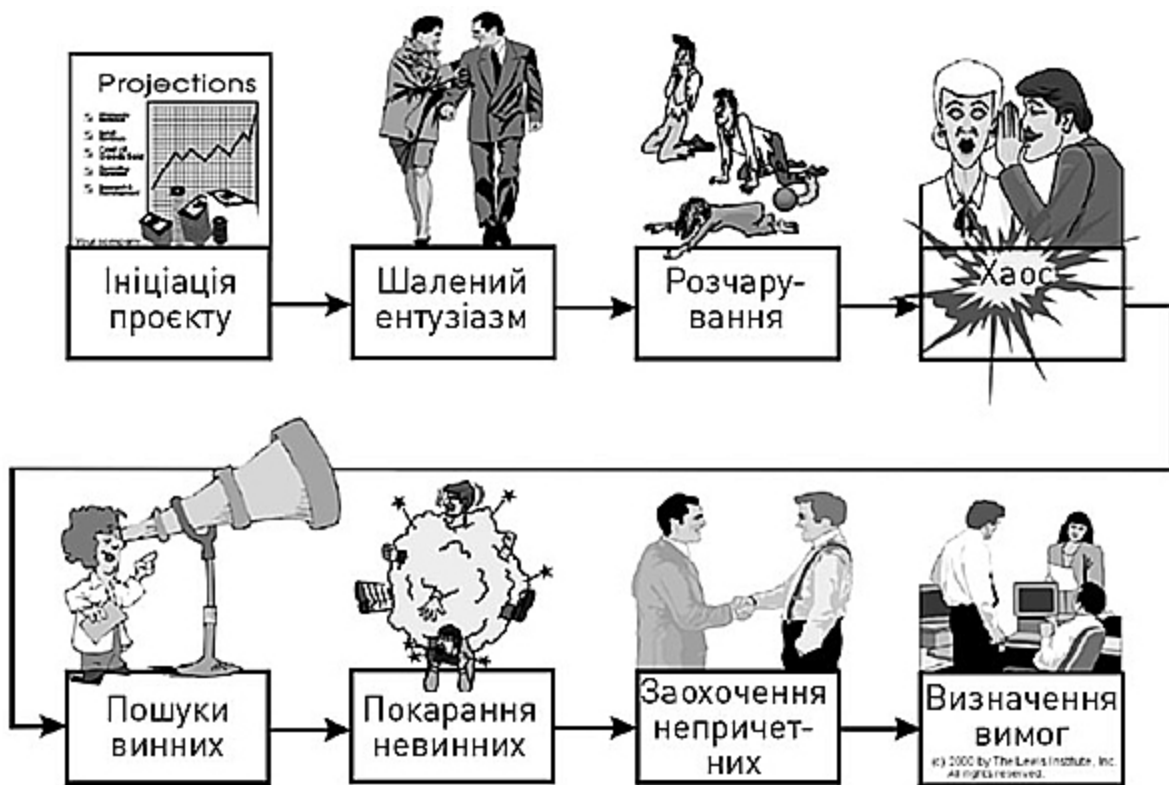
Projections

Ініціація проєкту

Шалений ентузіазм

Розчарування

Хаос

Пошуки винних

Покарання невинних

Заохочення непричетних

Визначення вимог

(c) 2000 by The Lewis Institute, Inc. All rights reserved.